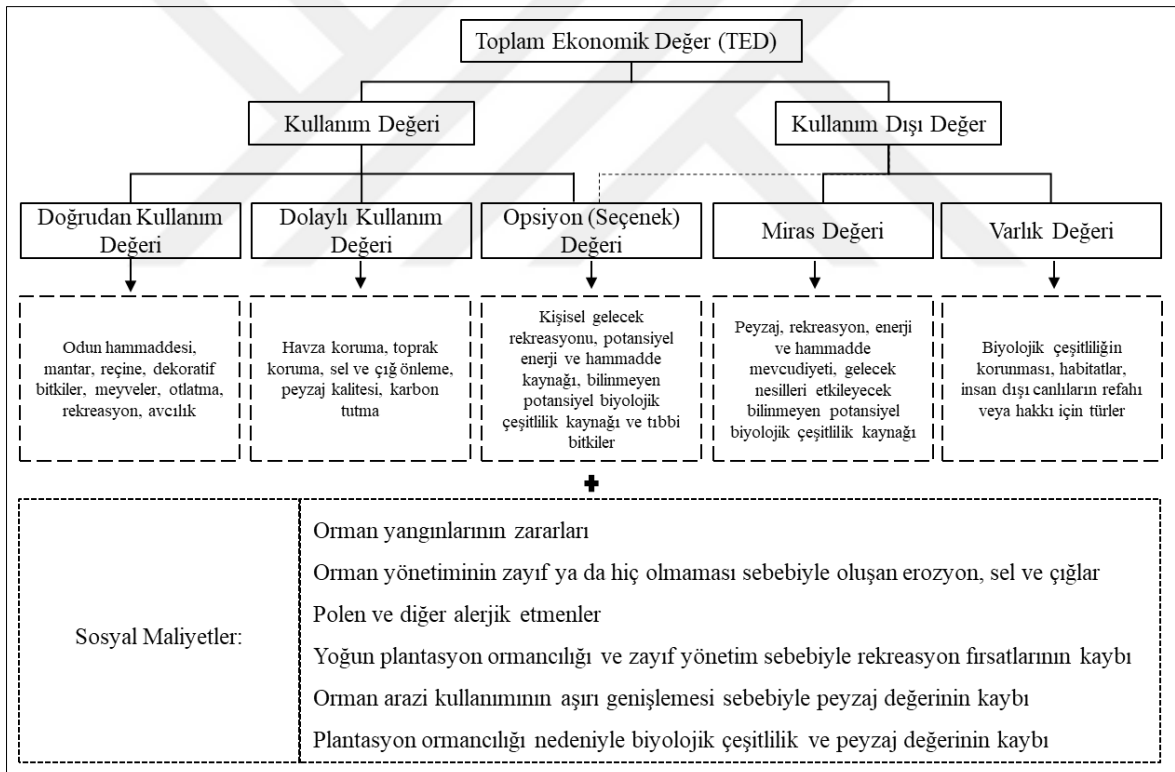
Toplam Ekonomik Değer (TED)

Kullanım Değeri

Kullanım Dışı Değer

Doğrudan Kullanım Değeri

Dolaylı Kullanım Değeri

Opsiyon (Seçenek) Değeri

Miras Değeri

Varlık Değeri

Odun hammaddesi, mantar, reçine, dekoratif bitkiler, meyveler, otlatma, rekreasyon, avcılık

Havza koruma, toprak koruma, sel ve çığ önleme, peyzaj kalitesi, karbon tutma

Kişisel gelecek rekreasyonu, potansiyel enerji ve hammadde kaynağı, bilinmeyen potansiyel biyolojik çeşitlilik kaynağı ve tıbbi bitkiler

Peyzaj, rekreasyon, enerji ve hammadde mevcudiyeti, gelecek nesilleri etkileyecek bilinmeyen potansiyel biyolojik çeşitlilik kaynağı

Biyolojik çeşitliliğin korunması, habitatlar, insan dışı canlıların refahı veya hakkı için türler

+

| Sosyal Maliyetler: | Orman yangınlarının zararları<br>Orman yönetiminin zayıf ya da hiç olmaması sebebiyle oluşan erozyon, sel ve çığlar<br>Polen ve diğer alerjik etmenler<br>Yoğun plantasyon ormancılığı ve zayıf yönetim sebebiyle rekreasyon fırsatlarının kaybı<br>Orman arazi kullanımının aşırı genişlemesi sebebiyle peyzaj değerinin kaybı<br>Plantasyon ormancılığı nedeniyle biyolojik çeşitlilik ve peyzaj değerinin kaybı |